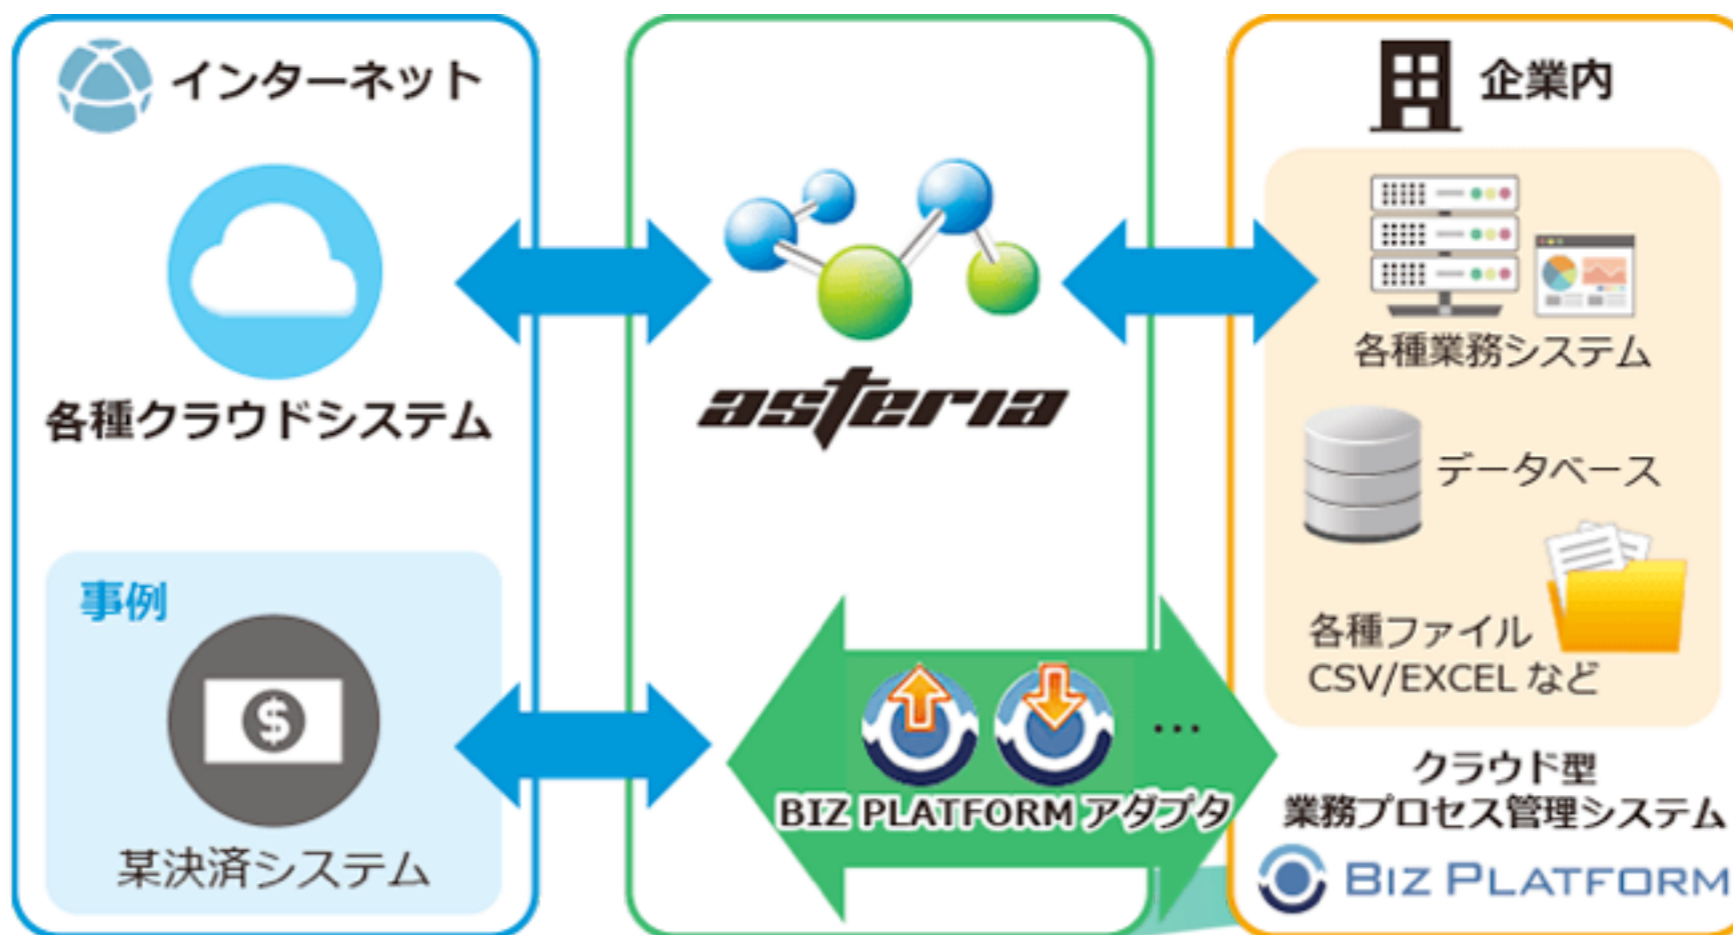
インターネット

各種クラウドシステム

事例

$

某決済システム

asteria

BIZ PLATFORM アダプタ

…

企業内

各種業務システム

データベース

各種ファイル
CSV/EXCEL など

クラウド型
業務プロセス管理システム

BIZ PLATFORM